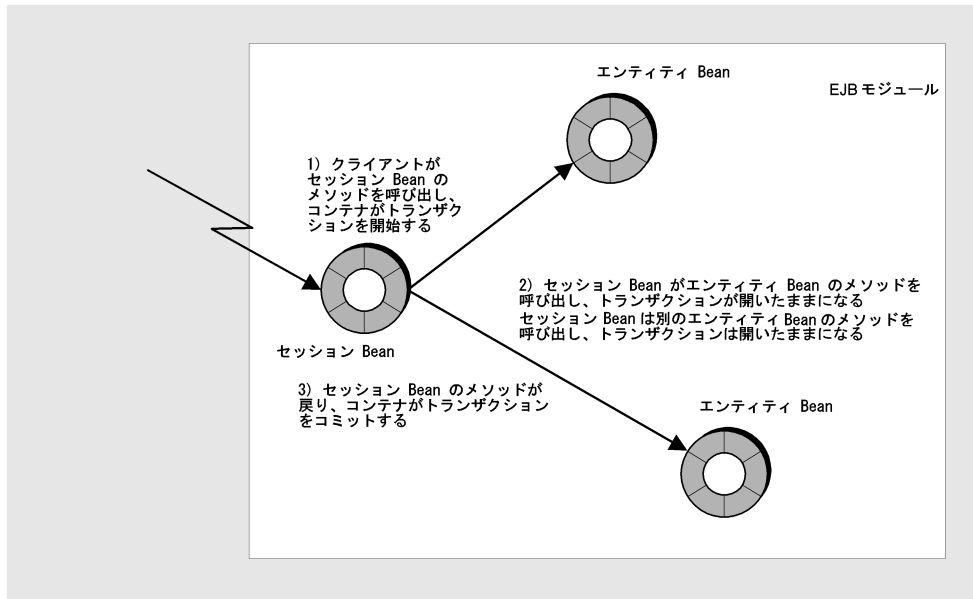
エンティティ Bean

EJB モジュール

1) クライアントがセッション Bean のメソッドを呼び出し、コンテナがトランザクションを開始する

2) セッション Bean がエンティティ Bean のメソッドを呼び出し、トランザクションが開いたままになる
セッション Bean は別のエンティティ Bean のメソッドを呼び出し、トランザクションは開いたままになる

セッション Bean

3) セッション Bean のメソッドが戻り、コンテナがトランザクションをコミットする

エンティティ Bean